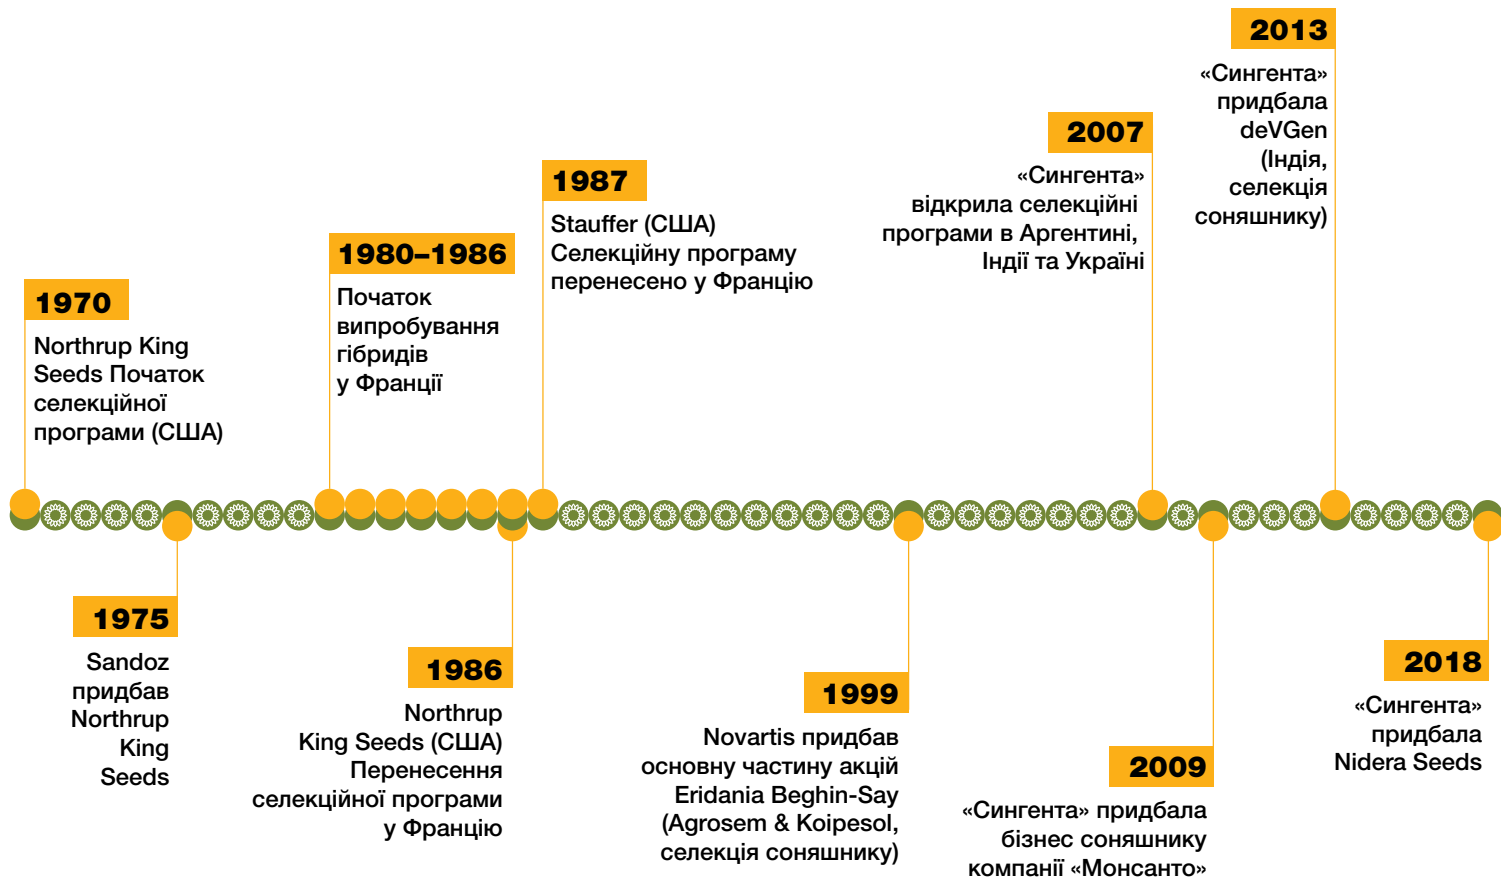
1970

Northrup King Seeds Початок селекційної програми (США)

1975

Sandoz придбав Northrup King Seeds

1980–1986

Початок випробування гібридів у Франції

1986

Northrup King Seeds (США) Перенесення селекційної програми у Францію

1987

Stauffer (США) Селекційну програму перенесено у Францію

1999

Novartis придбав основну частину акцій Eridania Beghin-Say (Agrosem & Koipesol, селекція соняшнику)

2007

«Сингента» відкрила селекційні програми в Аргентині, Індії та Україні

2009

«Сингента» придбала бізнес соняшнику компанії «Монсанто»

2013

«Сингента» придбала deVGen (Індія, селекція соняшнику)

2018

«Сингента» придбала Nidera Seeds